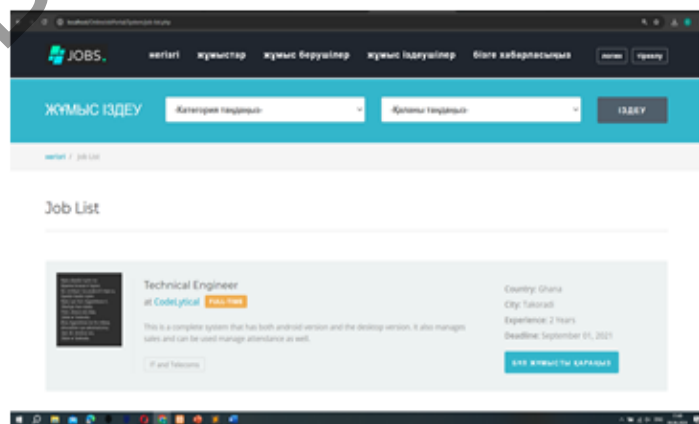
JOBS.

негізгі жұмыстар жұмыс берушілер жұмыс іздеушілер бізге хабарласыңыз

логин тіркелу

ЖҰМЫС ІЗДЕУ

-Категория таңдаңыз-

-Қаланы таңдаңыз-

ІЗДЕУ

негізгі / Job List

Job List

Technical Engineer

at CodeLytical FULL-TIME

This is a complete system that has both android version and the desktop version. It also manages sales and can be used manage attendance as well.

IT and Telecoms

Country: Ghana

City: Takoradi

Experience: 2 Years

Deadline: September 01, 2021

БҰЛ ЖҰМЫСТЫ ҚАРАҢЫЗ